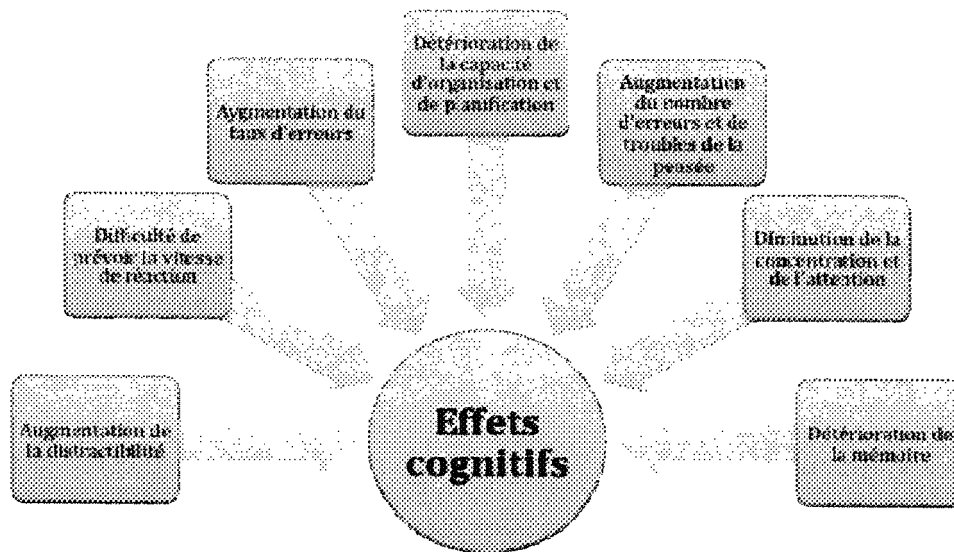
Effets cognitifs

Augmentation de la distractibilité

Difficulté de prévoir la vitesse de réaction

Augmentation du taux d'erreurs

Détérioration de la capacité d'organisation et de planification

Augmentation du nombre d'erreurs et de troubles de la pensée

Diminution de la concentration et de l'attention

Détérioration de la mémoire